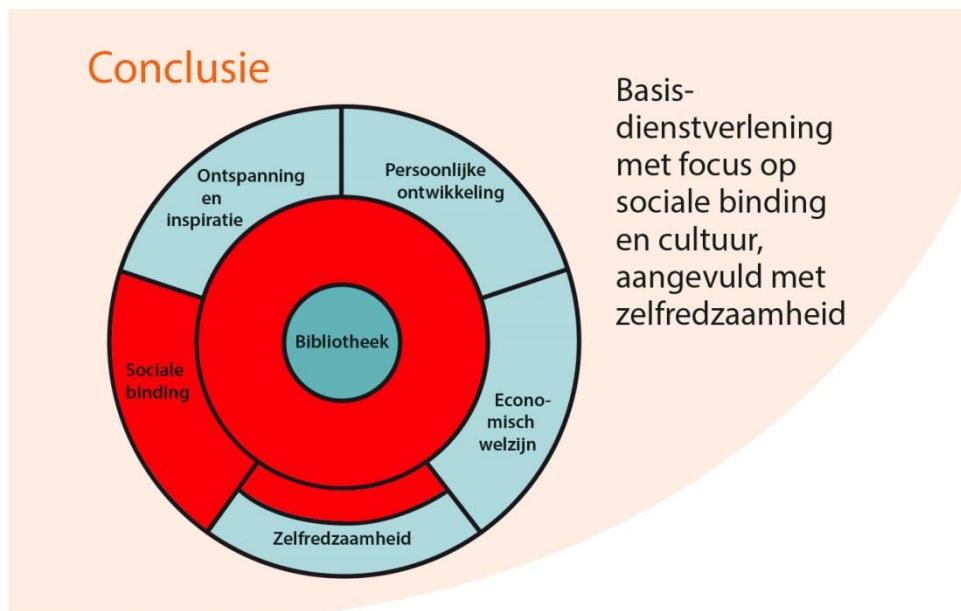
Conclusie

Ontspanning en inspiratie

Persoonlijke ontwikkeling

Bibliotheek

Sociale binding

Economisch welzijn

Zelfredzaamheid

Basisdienstverlening met focus op sociale binding en cultuur, aangevuld met zelfredzaamheid